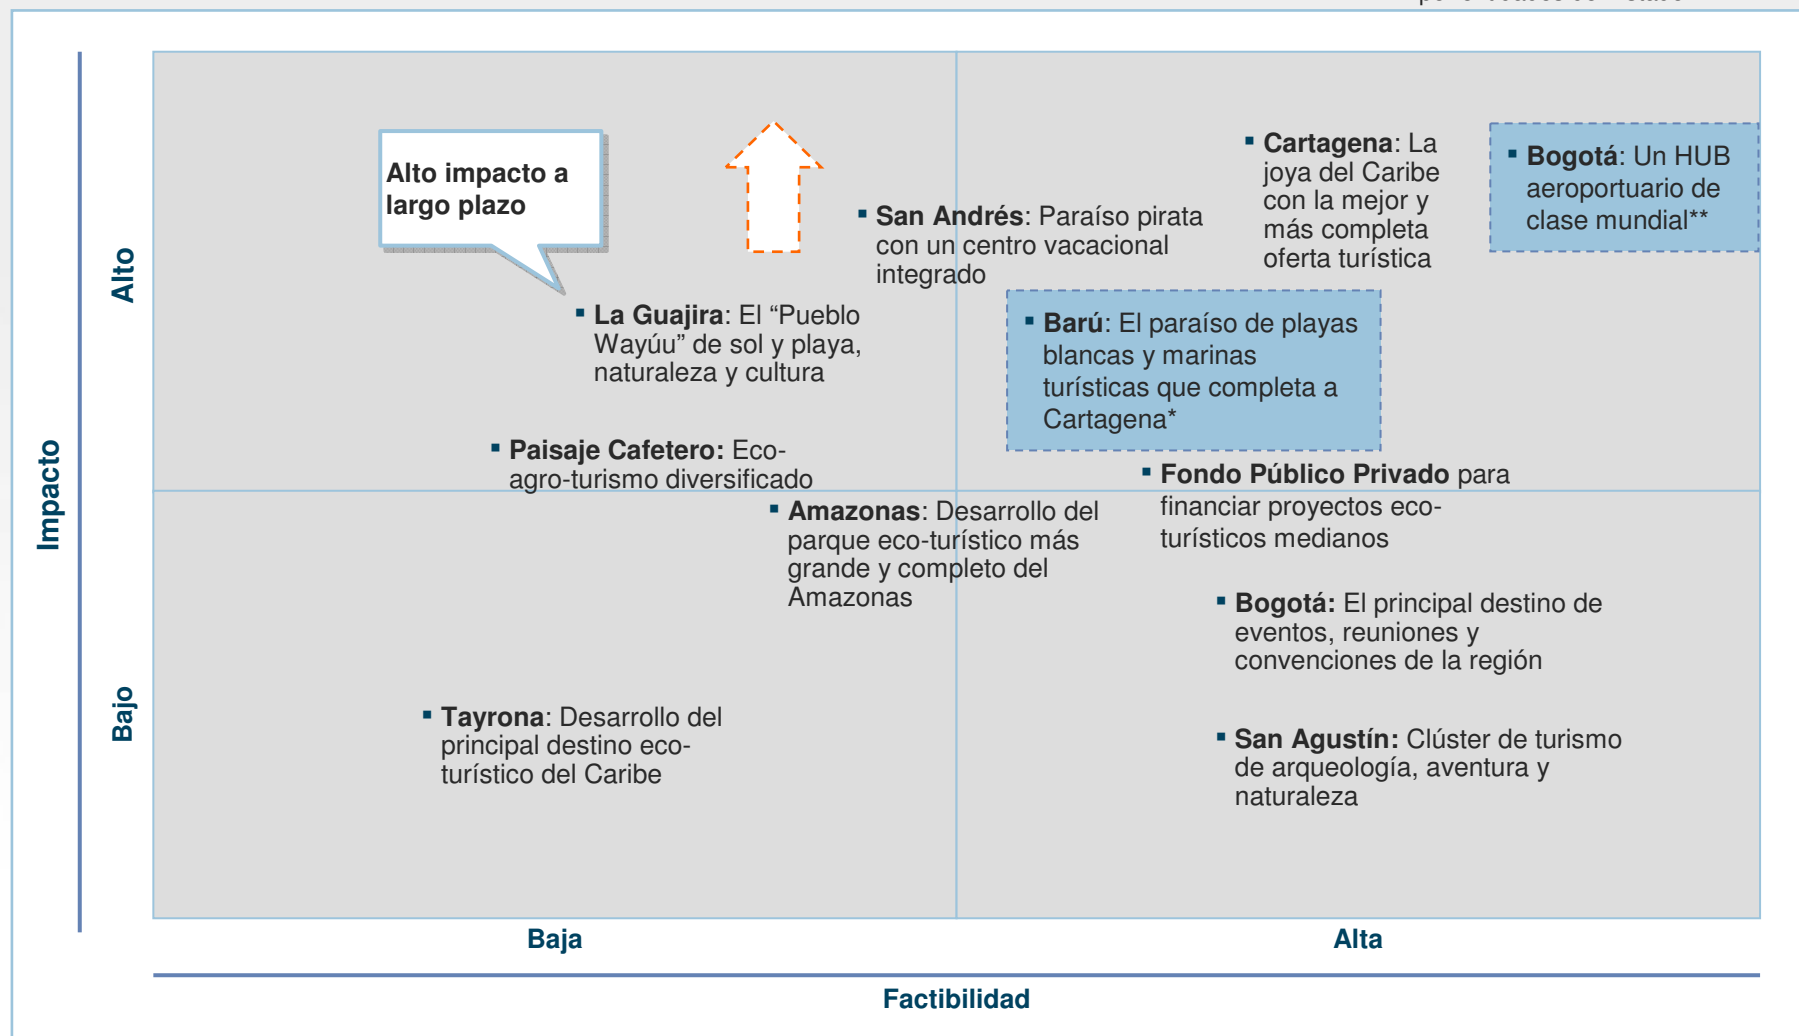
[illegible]

Impacto

Alto

Bajo

Alto impacto a largo plazo

▪ San Andrés: Paraíso pirata con un centro vacacional integrado

▪ Cartagena: La joya del Caribe con la mejor y más completa oferta turística

▪ Bogotá: Un HUB aeroportuario de clase mundial**

▪ La Guajira: El “Pueblo Wayúu” de sol y playa, naturaleza y cultura

▪ Barú: El paraíso de playas blancas y marinas turísticas que completa a Cartagena*

▪ Paisaje Cafetero: Eco-agro-turismo diversificado

▪ Fondo Público Privado para financiar proyectos eco-turísticos medianos

▪ Amazonas: Desarrollo del parque eco-turístico más grande y completo del Amazonas

▪ Bogotá: El principal destino de eventos, reuniones y convenciones de la región

▪ Tayrona: Desarrollo del principal destino eco-turístico del Caribe

▪ San Agustín: Clúster de turismo de arqueología, aventura y naturaleza

Baja

Alta

Factibilidad